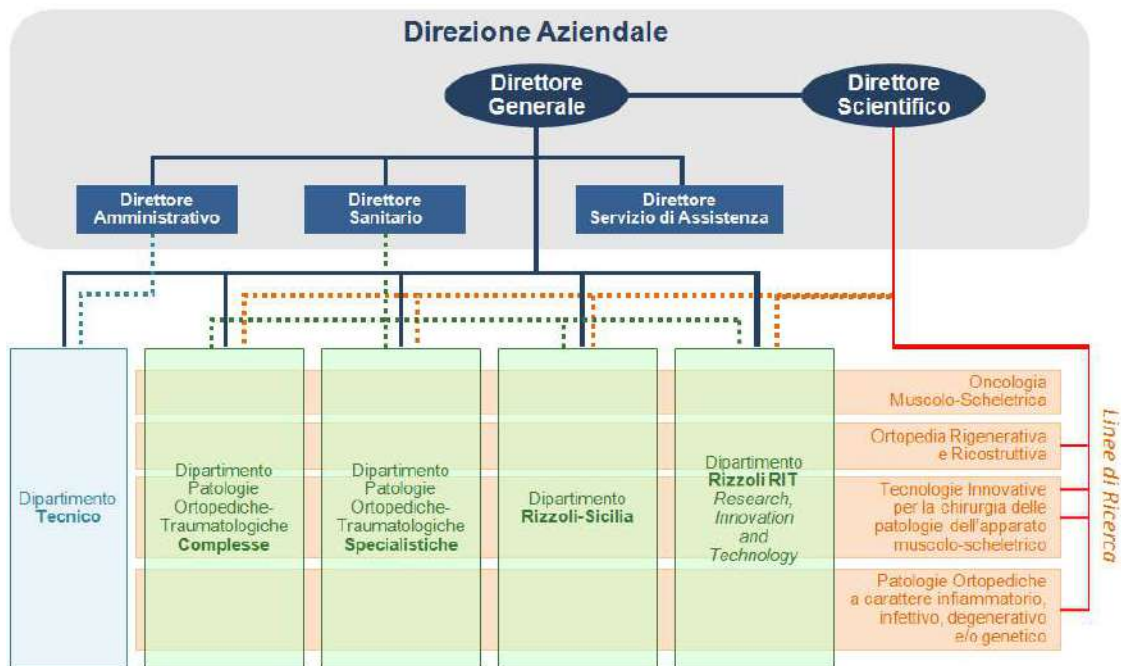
Direzione Aziendale

Direttore Generale

Direttore Scientifico

Direttore Amministrativo

Direttore Sanitario

Direttore Servizio di Assistenza

Dipartimento Tecnico

Dipartimento Patologie Ortopediche-Traumatologiche Complesse

Dipartimento Patologie Ortopediche-Traumatologiche Specialistiche

Dipartimento Rizzoli-Sicilia

Dipartimento Rizzoli RIT Research, Innovation and Technology

Oncologia Muscolo-Scheletrica

Ortopedia Rigenerativa e Ricostruttiva

Tecnologie Innovative per la chirurgia delle patologie dell'apparato muscolo-scheletrico

Patologie Ortopediche a carattere infiammatorio, infettivo, degenerativo e/o genetico

Linee di Ricerca